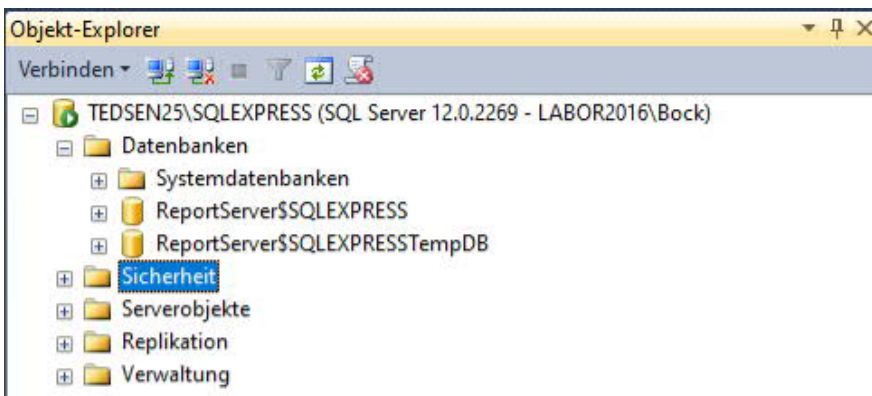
Objekt-Explorer

Verbinden

TEDSEN25\SQLEXPRESS (SQL Server 12.0.2269 - LABOR2016\Bock)
Datenbanken
Systemdatenbanken
ReportServer$SQLEXPRESS
ReportServer$SQLEXPRESSTempDB
Sicherheit
Serverobjekte
Replikation
Verwaltung